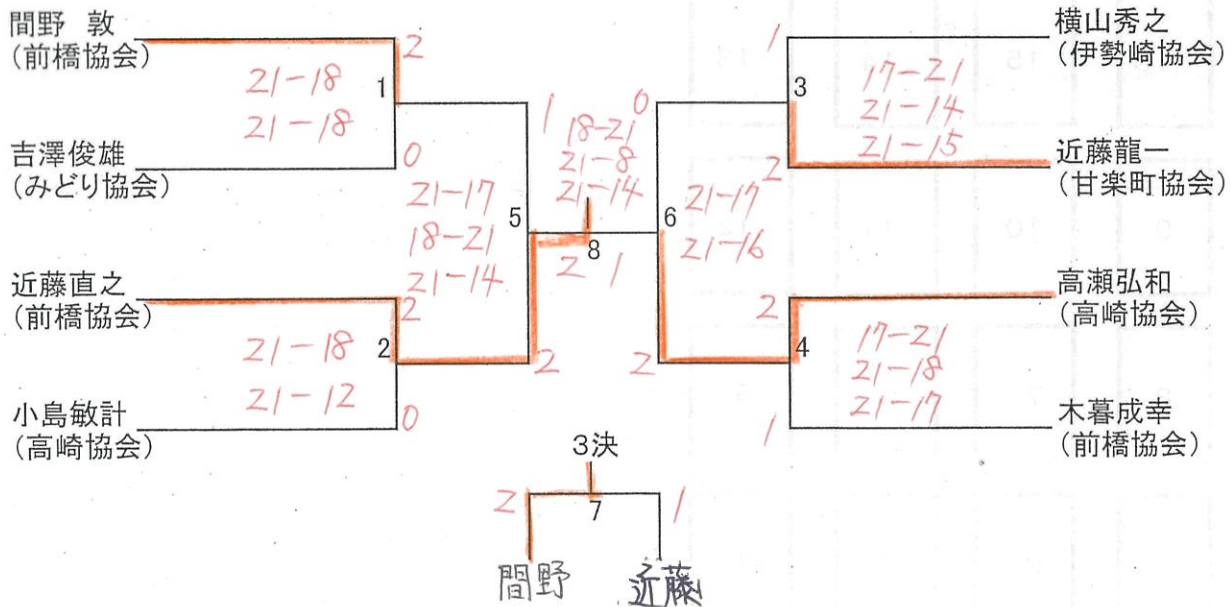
間野 敦
(前橋協会)

2
21-18
21-18
1
0

吉澤俊雄
(みどり協会)

近藤直之
(前橋協会)

2
21-18
21-12
2
0

小島敏計
(高崎協会)

21-17
18-21
21-14
5
2

1
18-21
21-8
21-14
8
2 1

0
6
21-17
21-16
2

横山秀之
(伊勢崎協会)

1
3
17-21
21-14
21-15
2

近藤龍一
(甘楽町協会)

高瀬弘和
(高崎協会)

2
4
17-21
21-18
21-17
1

木暮成幸
(前橋協会)

3決
2 7 1
間野 近藤